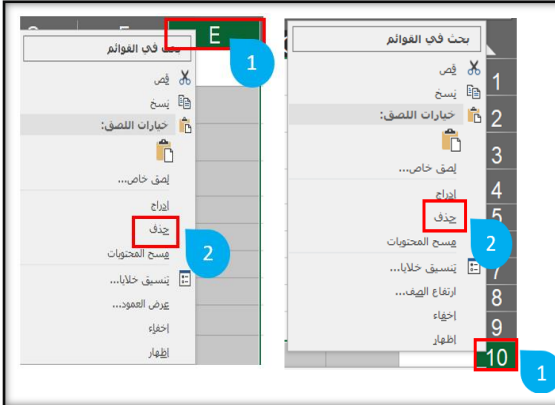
E

1

بحث في القوائم

قص

نسخ

خيارات اللصق:

لصق خاص...

إدراج

حذف

2

مسح المحتويات

تنسيق خلايا...

عرض العمود...

إخفاء

إظهار

بحث في القوائم

قص

نسخ

خيارات اللصق:

لصق خاص...

إدراج

حذف

2

مسح المحتويات

تنسيق خلايا...

ارتفاع الصف...

إخفاء

إظهار

1
2
3
4
5
7
8
9
10

1